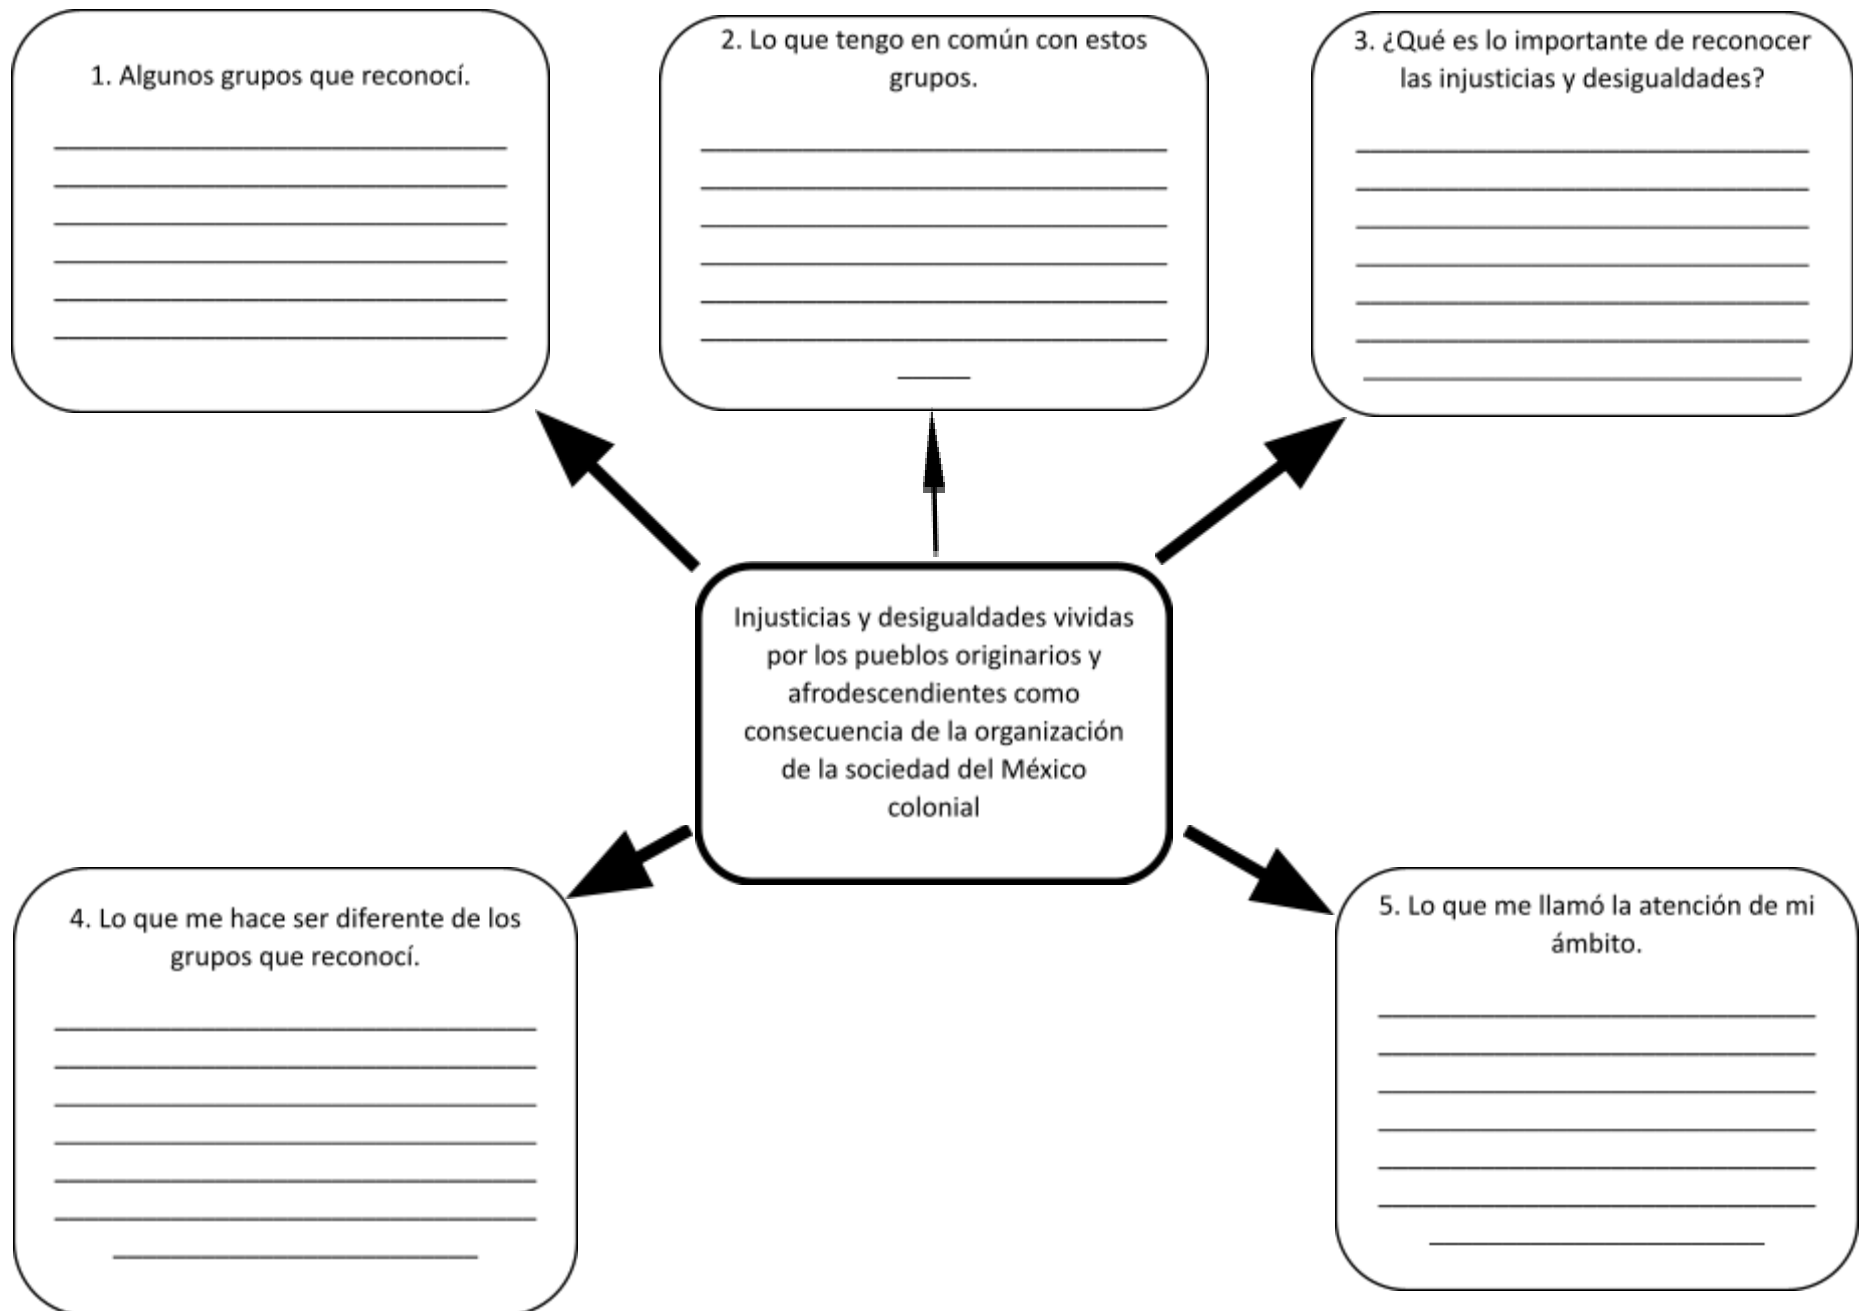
1. Algunos grupos que reconocí.

2. Lo que tengo en común con estos grupos.

3. ¿Qué es lo importante de reconocer las injusticias y desigualdades?

Injusticias y desigualdades vividas por los pueblos originarios y afrodescendientes como consecuencia de la organización de la sociedad del México colonial

4. Lo que me hace ser diferente de los grupos que reconocí.

5. Lo que me llamó la atención de mi ámbito.